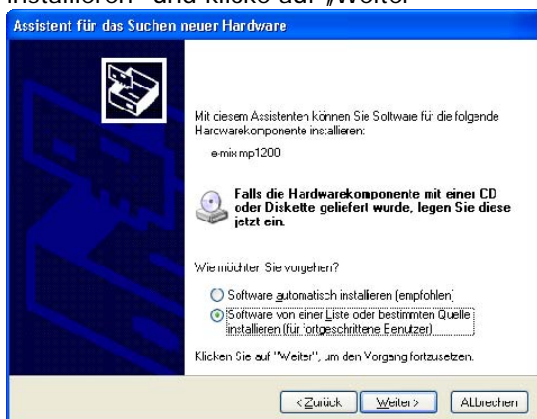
installieren" und klicke auf „Weiter"

Assistent für das Suchen neuer Hardware

Mit diesem Assistenten können Sie Software für die folgende Hardwarekomponente installieren:

e-mix mp1200

Falls die Hardwarekomponente mit einer CD oder Diskette geliefert wurde, legen Sie diese jetzt ein.

Wie möchten Sie vorgehen?

Software automatisch installieren (empfohlen)

Software von einer Liste oder bestimmten Quelle installieren (für fortgeschrittene Benutzer)

Klicken Sie auf "Weiter", um den Vorgang fortzusetzen.

< Zurück | Weiter > | Abbrechen